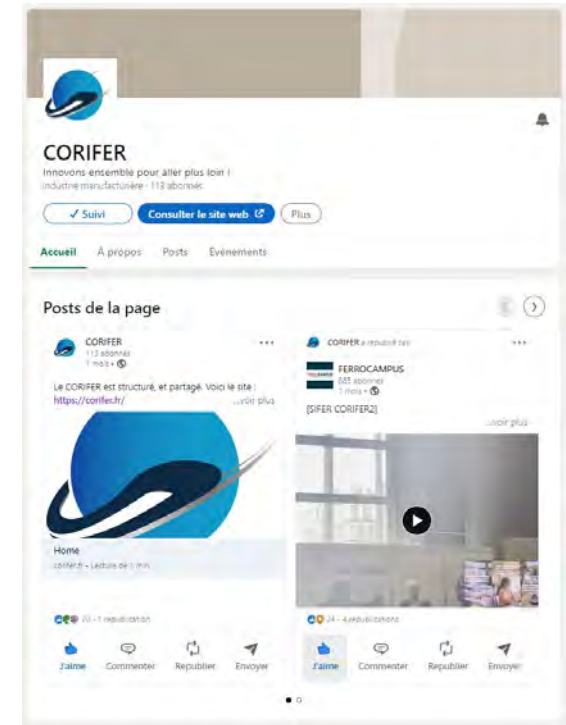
CORIFER

Innovons ensemble pour aller plus loin !

Industrie manufacturière · 113 abonnés

✓ Suivi

Consulter le site web

Plus

Accueil

À propos

Posts

Événements

Posts de la page

CORIFER

113 abonnés

1 mois •

...

Le CORIFER est structuré, et partagé. Voici le site : https://corifer.fr/

...voir plus

Home

corifer.fr • Lecture de 1 min

20 · 1 republication

J'aime

Commenter

Republier

Envoyer

CORIFER a republié ceci

...

FERROCAMPUS

885 abonnés

1 mois •

[SIFER CORIFER2]

...voir plus

24 · 4 republications

J'aime

Commenter

Republier

Envoyer